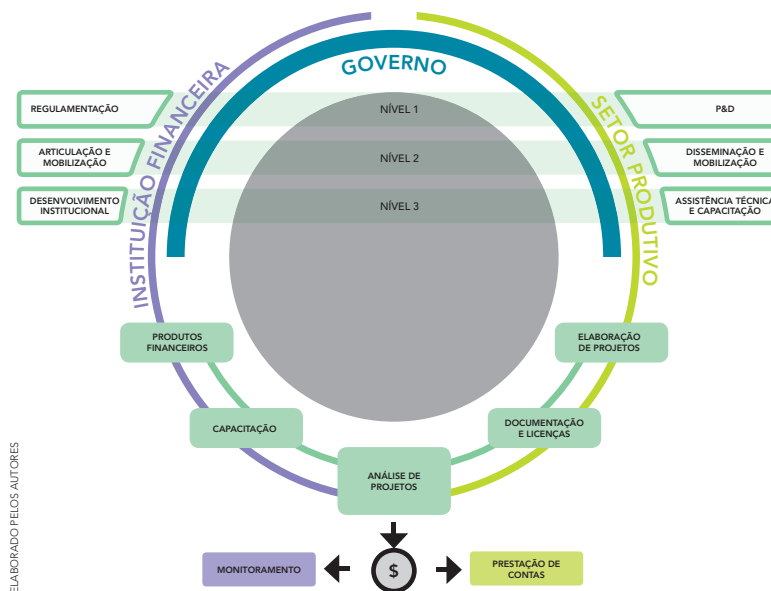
GOVERNO

INSTITUIÇÃO FINANCEIRA

SETOR PRODUTIVO

REGULAMENTAÇÃO

ARTICULAÇÃO E MOBILIZAÇÃO

DESENVOLVIMENTO INSTITUCIONAL

NÍVEL 1

NÍVEL 2

NÍVEL 3

P&D

DISSEMINAÇÃO E MOBILIZAÇÃO

ASSISTÊNCIA TÉCNICA E CAPACITAÇÃO

PRODUTOS FINANCEIROS

ELABORAÇÃO DE PROJETOS

CAPACITAÇÃO

DOCUMENTAÇÃO E LICENÇAS

ANÁLISE DE PROJETOS

MONITORAMENTO

$

PRESTAÇÃO DE CONTAS

ELABORADO PELOS AUTORES